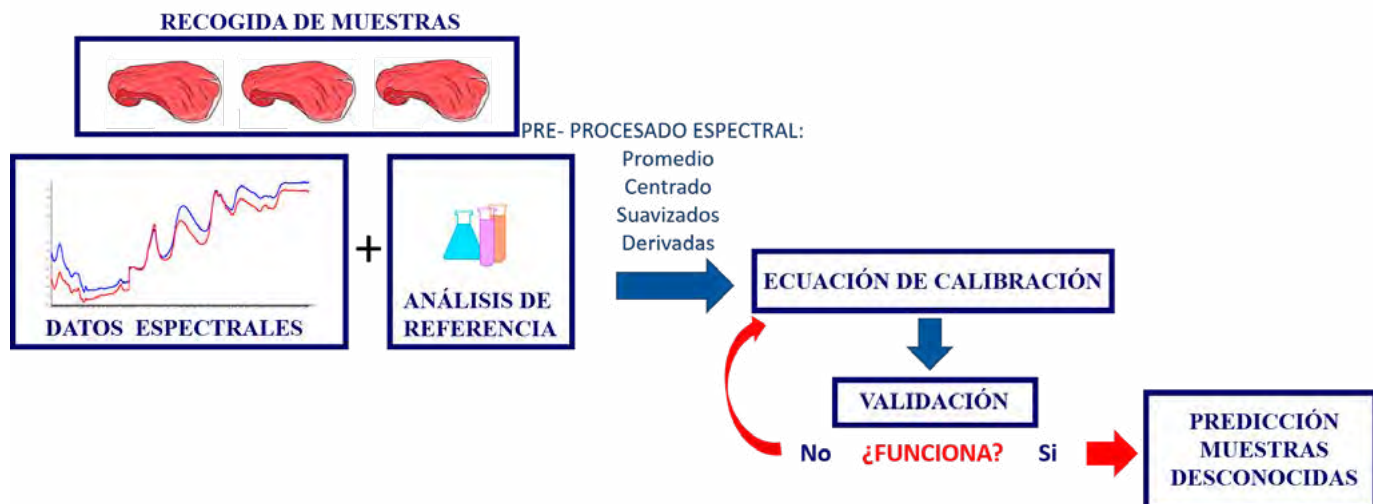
RECOGIDA DE MUESTRAS

PRE- PROCESADO ESPECTRAL:
Promedio
Centrado
Suavizados
Derivadas

DATOS ESPECTRALES

+

ANÁLISIS DE REFERENCIA

ECUACIÓN DE CALIBRACIÓN

VALIDACIÓN

No ¿FUNCIONA? Si

PREDICCIÓN MUESTRAS DESCONOCIDAS